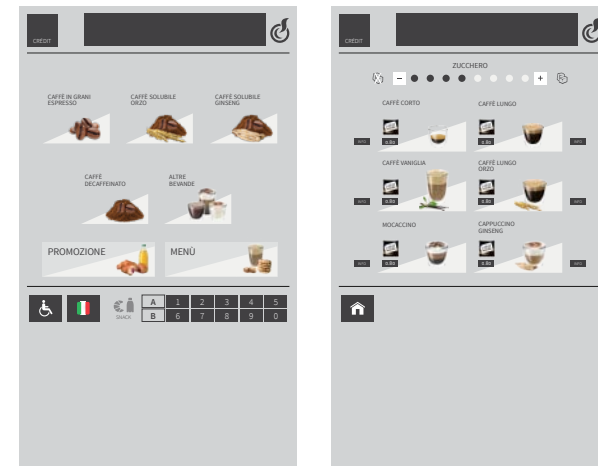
CREDIT

CAFFÈ IN GRANI ESPRESSO

CAFFÈ SOLUBILE ORZO

CAFFÈ SOLUBILE GINSENG

CAFFÈ DECAFFEINATO

ALTRE BEVANDE

PROMOZIONE

MENÙ

SNACK

| A | 1 | 2 | 3 | 4 | 5 |
|---|---|---|---|---|---|
| B | 6 | 7 | 8 | 9 | 0 |

CREDIT

ZUCCHERO

-

+

CAFFÈ CORTO

CAFFÈ LUNGO

CAFFÈ VANIGLIA

CAFFÈ LUNGO ORZO

MOCACCINO

CAPPUCCINO GINSENG